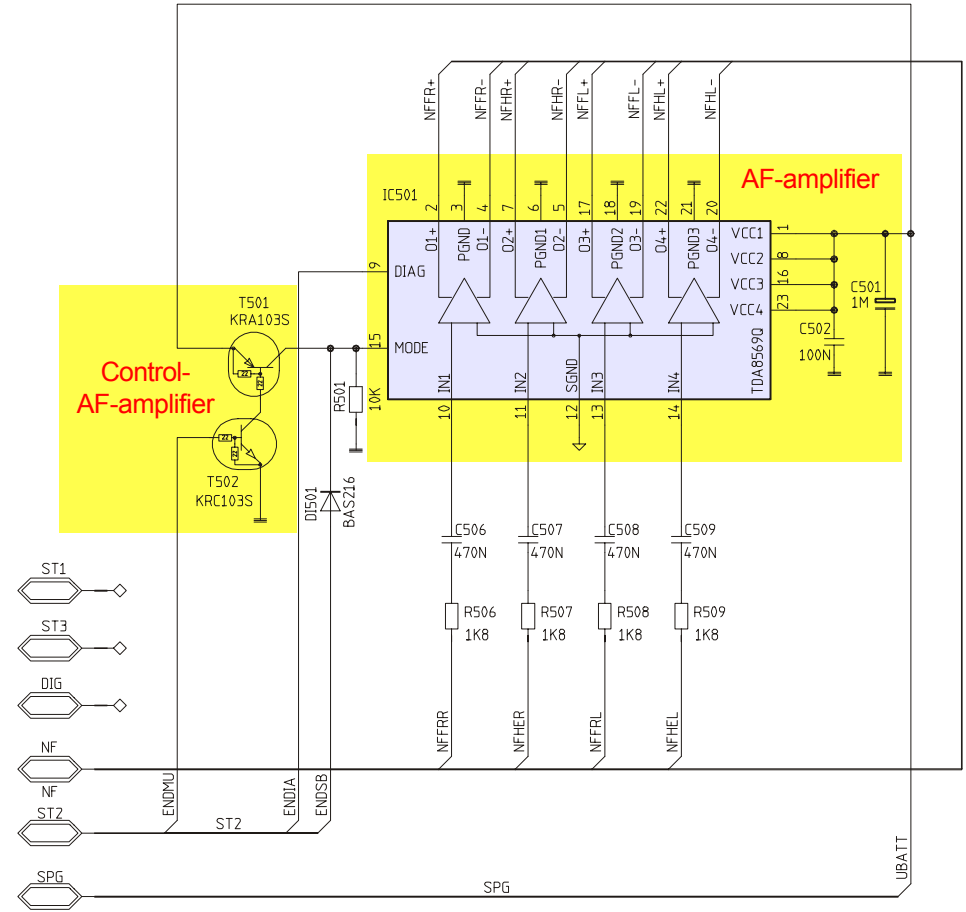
NFFR+
NFFR-
NFHR+
NFHR-
NFFL+
NFFL-
NFHL+
NFHL-

AF-amplifier

IC501

2 3 4 7 6 5 17 18 19 22 21 20

O1+ PGND O1- O2+ PGND1 O2- O3+ PGND2 O3- O4+ PGND3 O4-

VCC1 1
VCC2 8
VCC3 16
VCC4 23

9 DIAG
15 MODE

IN1 IN2 SGND IN3 IN4
10 11 12 13 14

TDA8569Q

C501
1M

C502
100N

T501
KRA103S

Control-
AF-amplifier

22
22
22
22

T502
KRC103S

R501
10K

DI501
BAS216

C506
470N

C507
470N

C508
470N

C509
470N

R506
1K8

R507
1K8

R508
1K8

R509
1K8

NFFRR
NFHER
NFFRL
NFHEL

ST1
ST3
DIG
NF
NF
ST2
SPG

ENDMU
ENDIA
ENDSB
ST2
SPG
UBATT